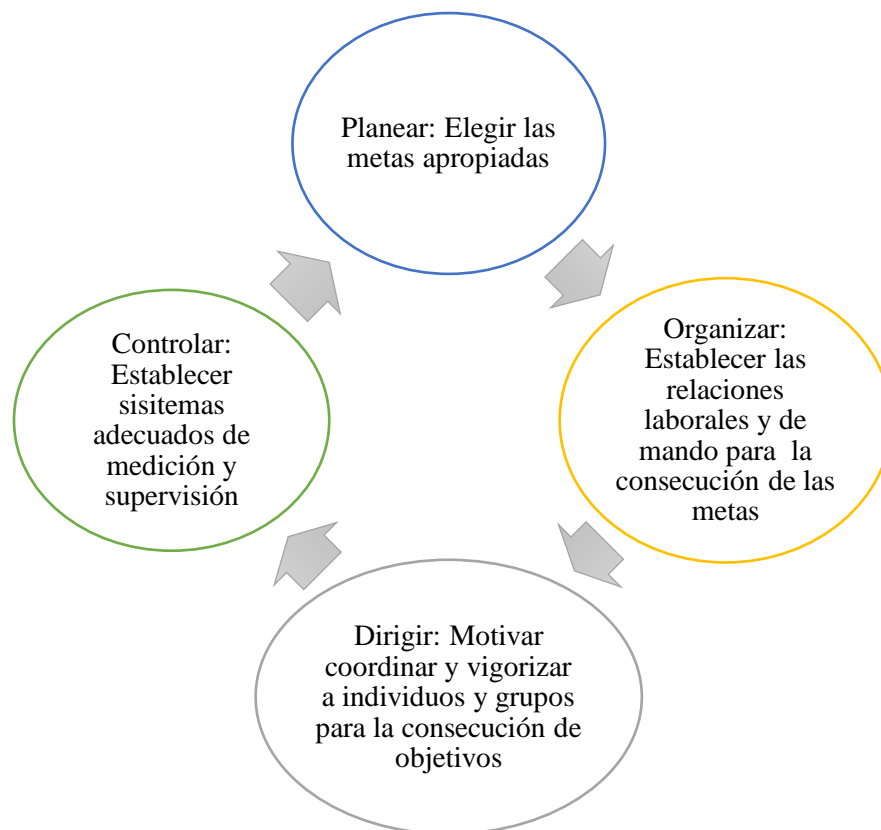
Planear: Elegir las metas apropiadas

Organizar: Establecer las relaciones laborales y de mando para la consecución de las metas

Dirigir: Motivar coordinar y vigorizar a individuos y grupos para la consecución de objetivos

Controlar: Establecer sisitemas adecuados de medición y supervisión